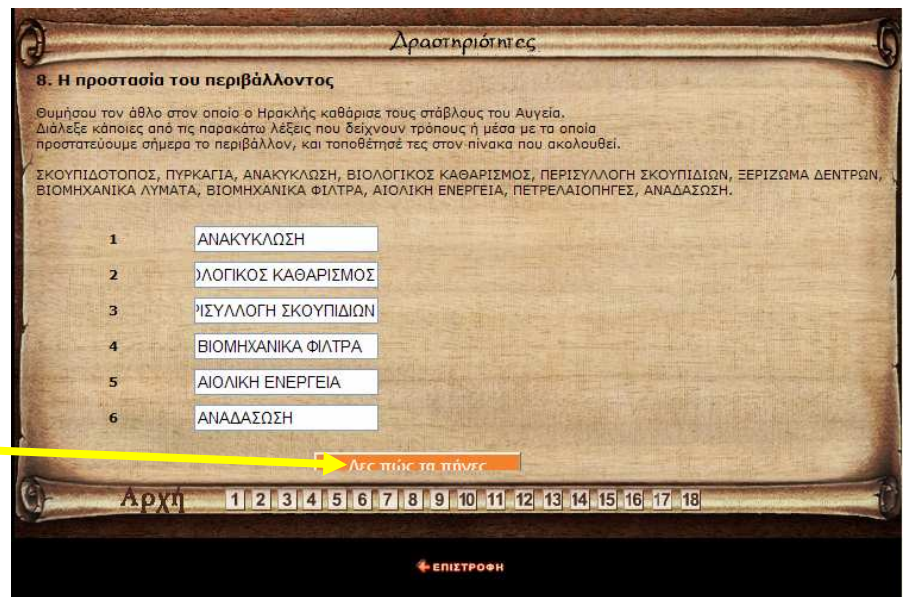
Δραστηριότητες

8. Η προστασία του περιβάλλοντος

Θυμήσου τον άθλο στον οποίο ο Ηρακλής καθάρισε τους στάβλους του Αυγεία. Διάλεξε κάποιες από τις παρακάτω λέξεις που δείχνουν τρόπους ή μέσα με τα οποία προστατεύουμε σήμερα το περιβάλλον, και τοποθέτησέ τες στον πίνακα που ακολουθεί.

ΣΚΟΥΠΙΔΟΤΟΠΟΣ, ΠΥΡΚΑΓΙΑ, ΑΝΑΚΥΚΛΩΣΗ, ΒΙΟΛΟΓΙΚΟΣ ΚΑΘΑΡΙΣΜΟΣ, ΠΕΡΙΣΥΛΛΟΓΗ ΣΚΟΥΠΙΔΙΩΝ, ΞΕΡΙΖΩΜΑ ΔΕΝΤΡΩΝ, ΒΙΟΜΗΧΑΝΙΚΑ ΛΥΜΑΤΑ, ΒΙΟΜΗΧΑΝΙΚΑ ΦΙΛΤΡΑ, ΑΙΟΛΙΚΗ ΕΝΕΡΓΕΙΑ, ΠΕΤΡΕΛΑΙΟΠΗΓΕΣ, ΑΝΑΔΑΣΩΣΗ.

1 ΑΝΑΚΥΚΛΩΣΗ
2 ΛΟΓΙΚΟΣ ΚΑΘΑΡΙΣΜΟΣ
3 ΙΣΥΛΛΟΓΗ ΣΚΟΥΠΙΔΙΩΝ
4 ΒΙΟΜΗΧΑΝΙΚΑ ΦΙΛΤΡΑ
5 ΑΙΟΛΙΚΗ ΕΝΕΡΓΕΙΑ
6 ΑΝΑΔΑΣΩΣΗ

Δες πώς τα πήγες

Αρχή 1 2 3 4 5 6 7 8 9 10 11 12 13 14 15 16 17 18

ΕΠΙΣΤΡΟΦΗ